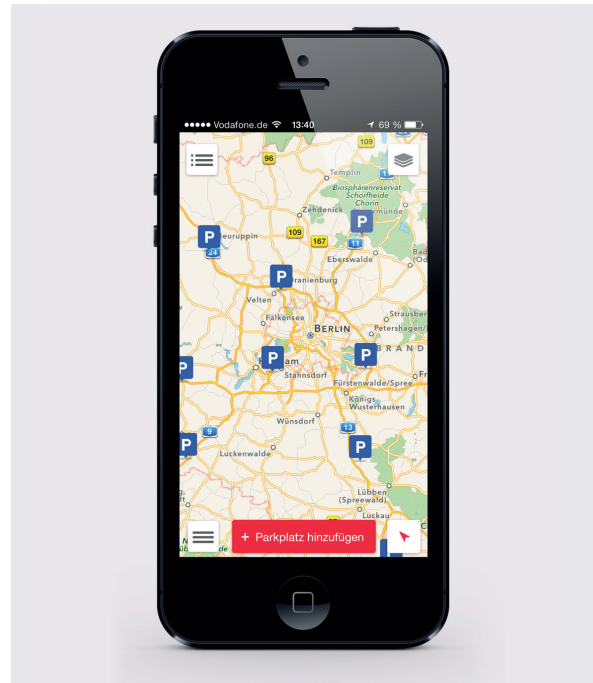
●●●●● Vodafone.de 13:40 69 %

96
109
Templin
Biosphärenreservat Schorfheide Chorin
Zehdenick
münde
P
euruppin
24
109
167
11
Eberswalde
Bad
Od
P
ranienburg
Velten
Falkensee
Strausber
BERLIN
Petershagen/
P
P
BRAND
P
dam
Stahnsdorf
Fürstenwalde/Spree
Fr
Königs Wusterhausen
9
Wünsdorf
13
P
P
Luckenwalde
Lübben (Spreewald)
Luckau
+ Parkplatz hinzufügen